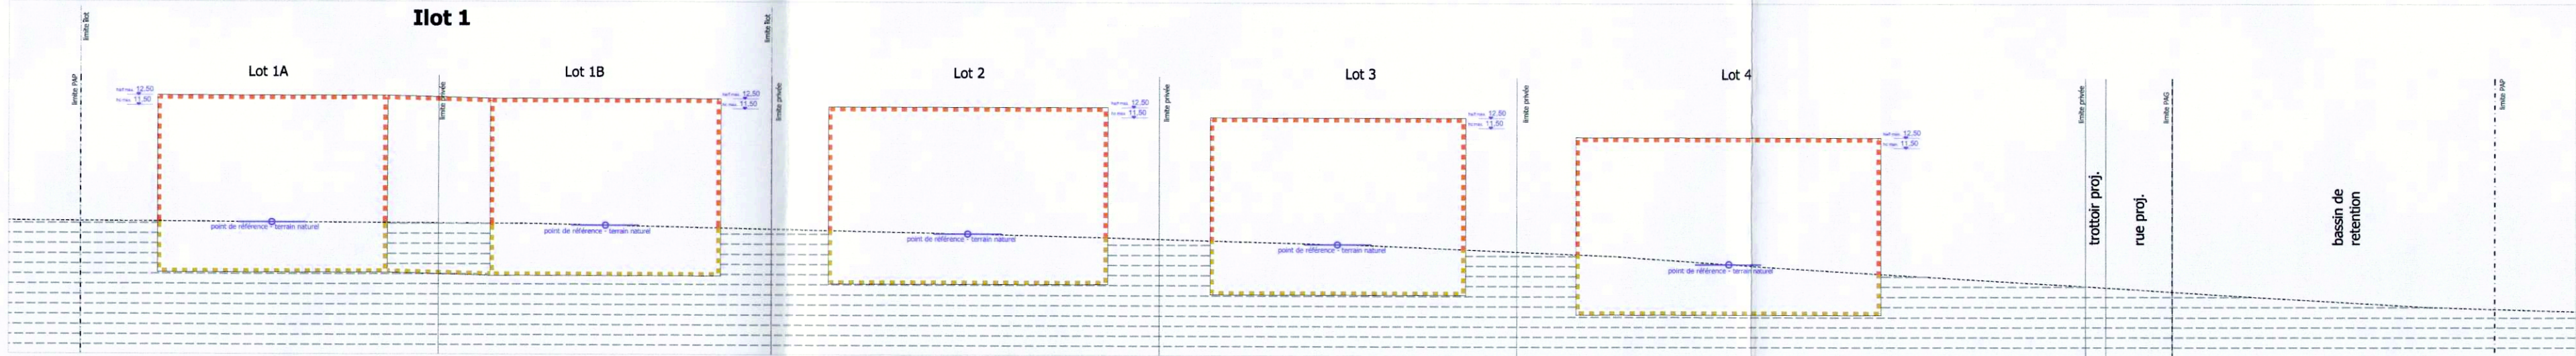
Ilot 1

limite PAP
limite îlot
Lot 1A
Lot 1B
limite privée
limite îlot
limite privée
Lot 2
limite privée
Lot 3
limite privée
Lot 4
limite privée
limite PAG
limite PAP

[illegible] 12,50
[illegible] 11,50
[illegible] 12,50
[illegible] 11,50
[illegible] 12,50
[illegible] 11,50
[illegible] 12,50
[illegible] 11,50
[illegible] 12,50
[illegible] 11,50

point de référence - terrain naturel
point de référence - terrain naturel
point de référence - terrain naturel
point de référence - terrain naturel
point de référence - terrain naturel

trottoir proj.
rue proj.
bassin de retention